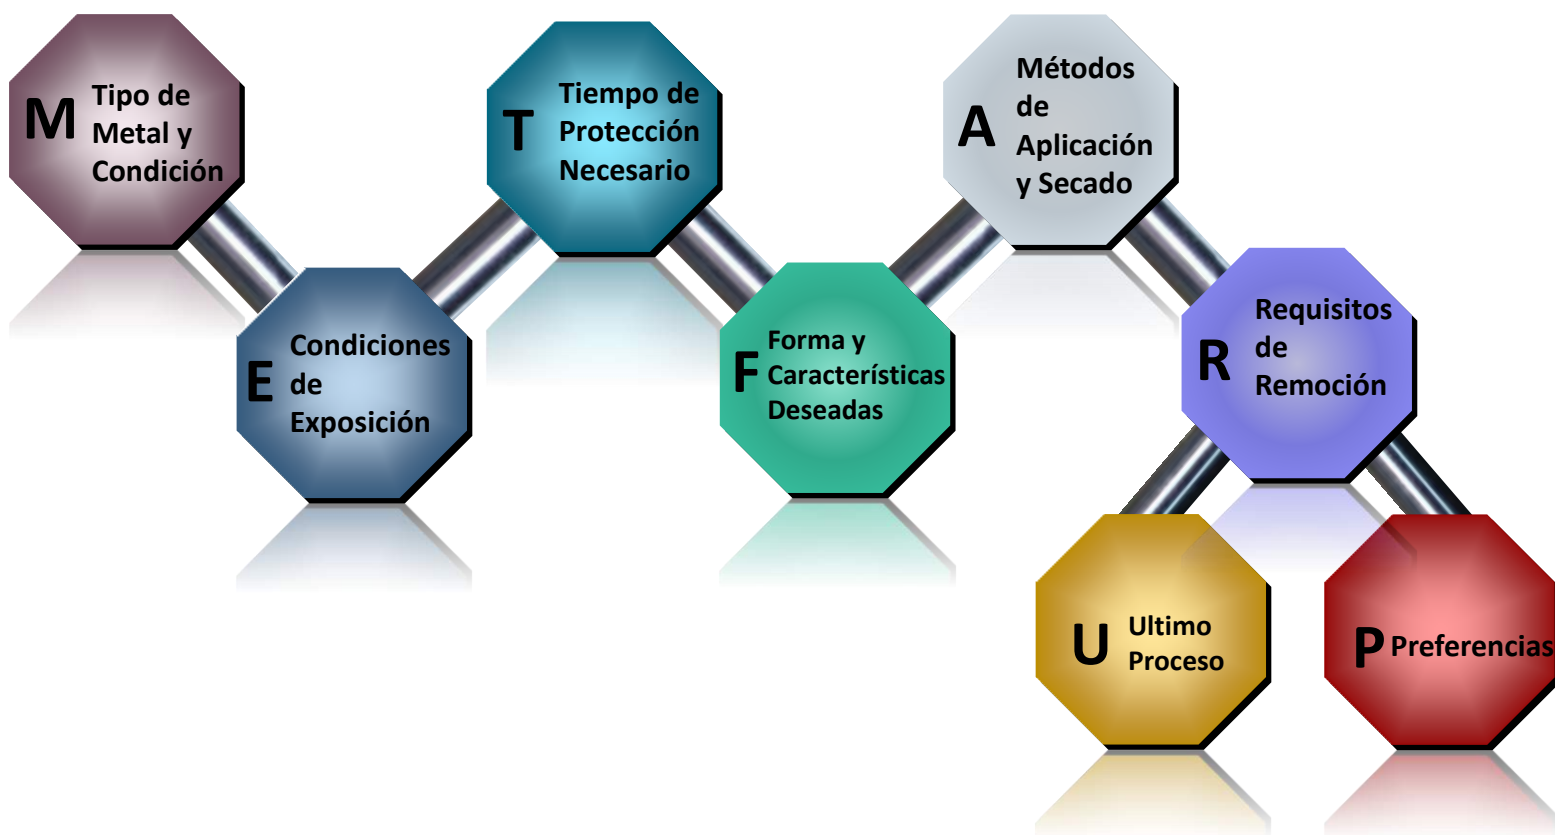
M Tipo de Metal y Condición

E Condiciones de Exposición

T Tiempo de Protección Necesario

F Forma y Características Deseadas

A Métodos de Aplicación y Secado

R Requisitos de Remoción

U Ultimo Proceso

P Preferencias